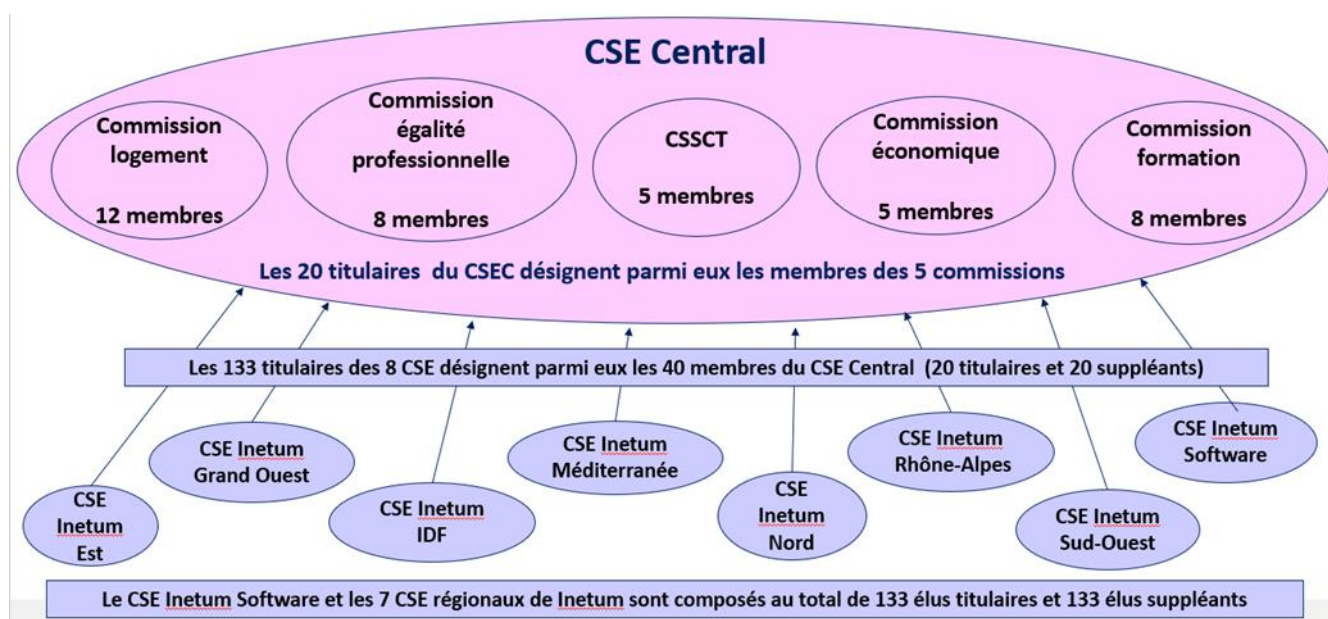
CSE Central

Commission logement

12 membres

Commission égalité professionnelle

8 membres

CSSCT

5 membres

Commission économique

5 membres

Commission formation

8 membres

Les 20 titulaires du CSEC désignent parmi eux les membres des 5 commissions

Les 133 titulaires des 8 CSE désignent parmi eux les 40 membres du CSE Central (20 titulaires et 20 suppléants)

CSE Inetum Grand Ouest

CSE Inetum Méditerranée

CSE Inetum Rhône-Alpes

CSE Inetum Software

CSE Inetum Est

CSE Inetum IDF

CSE Inetum Nord

CSE Inetum Sud-Ouest

Le CSE Inetum Software et les 7 CSE régionaux de Inetum sont composés au total de 133 élus titulaires et 133 élus suppléants